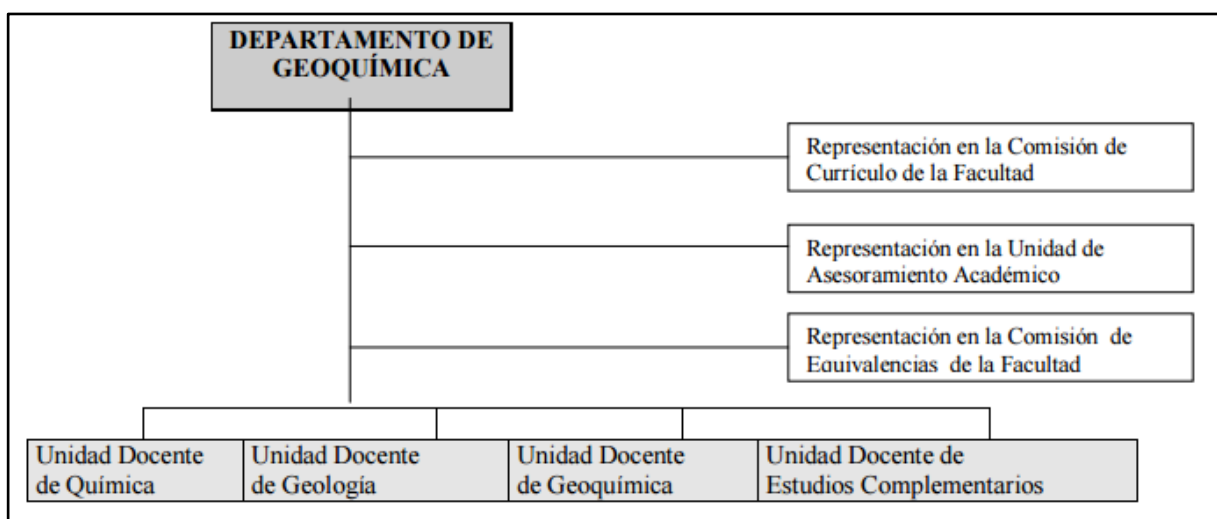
DEPARTAMENTO DE GEOQUÍMICA

Representación en la Comisión de Currículo de la Facultad

Representación en la Unidad de Asesoramiento Académico

Representación en la Comisión de Equivalencias de la Facultad

Unidad Docente de Química

Unidad Docente de Geología

Unidad Docente de Geoquímica

Unidad Docente de Estudios Complementarios